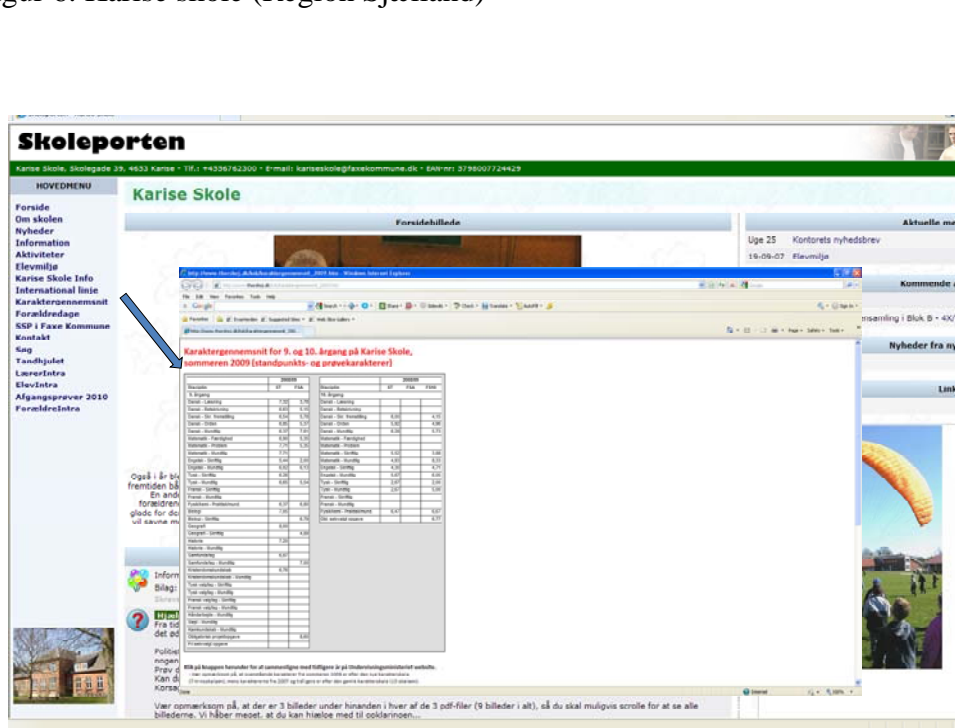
gur 6: Karise skole (Region Sjælland)

Skoleporten

Karise Skole, Skolegade 39, 4653 Karise - Tlf.: +4556762300 - E-mail: kariseskole@faxekommune.dk - EAN-nr: 5798007724429

HOVEDMENU

Forside
Om skolen
Nyheder
Information
Aktiviteter
Elevmiljø
Karise Skole Info
International linje
Karaktergennemsnit
Forældredage
SSP i Faxe Kommune
Kontakt
Søg
Tandhjulet
LærerIntra
ElevIntra
Afgangsprøver 2010
ForældreIntra

Karise Skole

Forsidebillede

Aktuelle m

Uge 25 Kontorets nyhedsbrev

19-08-07 Elevmiljø

Kommende

rsamling i Blok B - 4X/

Nyheder fra ny

Link

Karaktergennemsnit for 9. og 10. årgang på Karise Skole, sommeren 2009 (standpunkts- og prøvekarakterer)

Også i år bl
fremtiden b
En and
forældren
glæde for de
vil savne m

Inform
Bilag:

Hjælp
Fra tid
det ød

Politie
nogen
Prøv d
Kan du
Korsa

Vær opmærksom på, at der er 3 billeder under hinanden i hver af de 3 pdf-filer (9 billeder i alt), så du skal muligvis scrolle for at se alle billederne. Vi håber meget, at du kan hjælpe med til opklaringen...